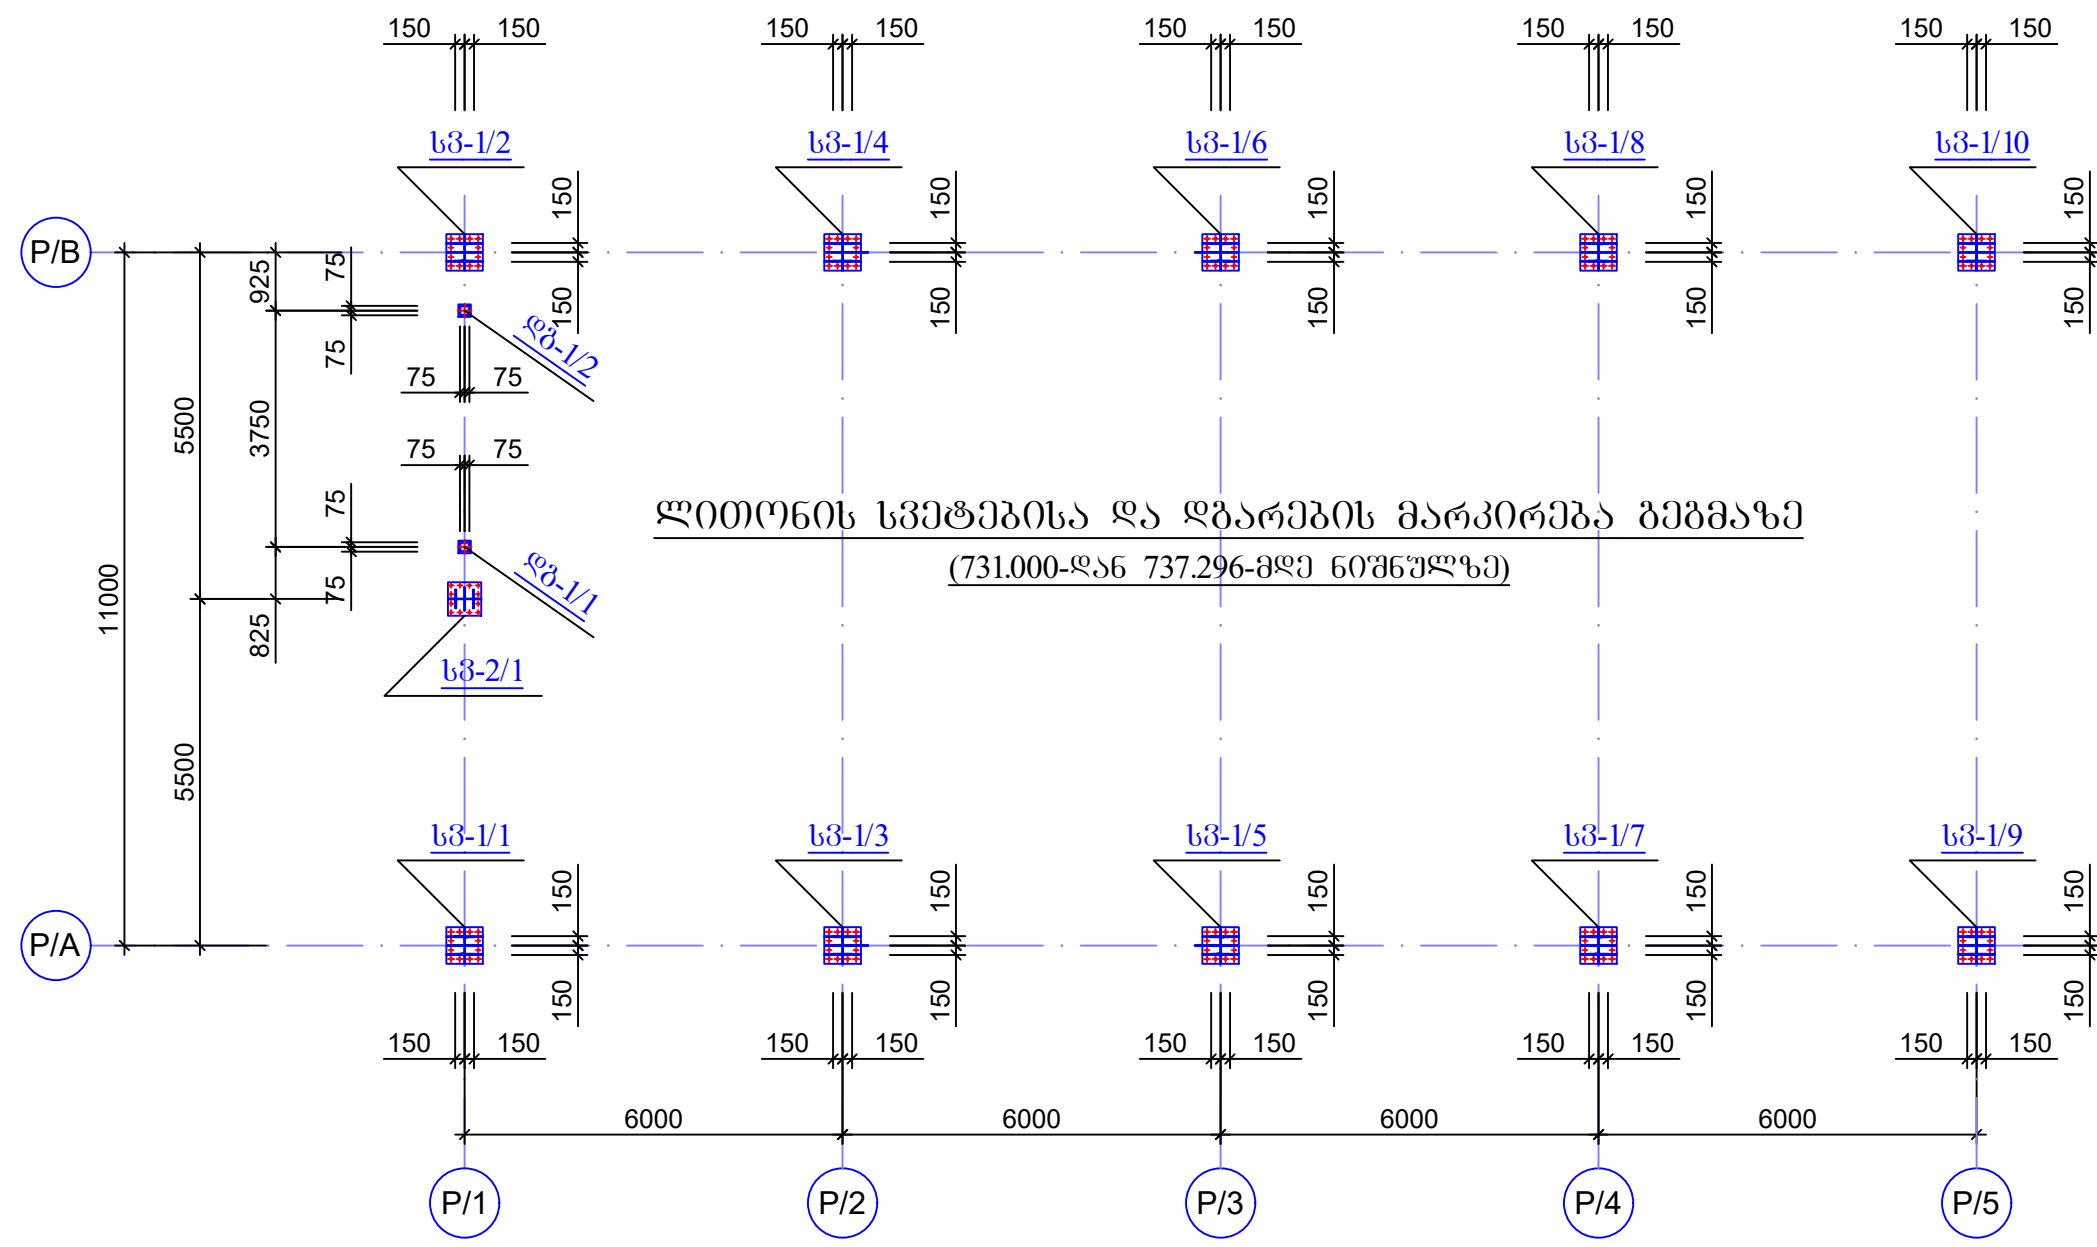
150 150 150 150 150 150 150 150 150 150

სვ-1/2 სვ-1/4 სვ-1/6 სვ-1/8 სვ-1/10

P/B

150 150 150 150 150
150 150 150 150 150

925 75
75
დგ-1/2
75 75
5500 3750
75 75
75
დგ-1/1
11000
75
825
სვ-2/1

ლითონის სვეტებისა და დგარების მარკირება გეგმაზე
(731.000-დან 737.296-მდე ნიშნულზე)

5500

სვ-1/1 სვ-1/3 სვ-1/5 სვ-1/7 სვ-1/9

150 150 150 150 150

P/A

150 150 150 150 150

150 150 150 150 150 150 150 150 150 150

6000 6000 6000 6000

P/1 P/2 P/3 P/4 P/5